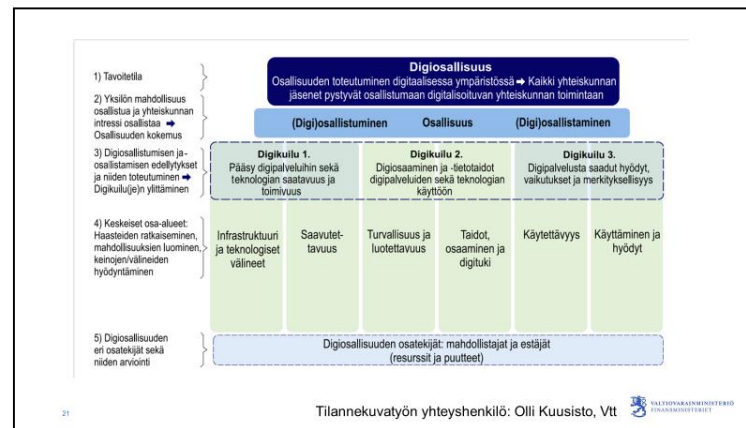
1) Tavoitetila

2) Yksilön mahdollisuus osallistua ja yhteiskunnan intressi osallistaa ➡ Osallisuuden kokemus

3) Digiosallistumisen ja -osallistamisen edellytykset ja niiden toteutuminen ➡ Digikuilu(je)n ylittäminen

4) Keskeiset osa-alueet: Haasteiden ratkaiseminen, mahdollisuuksien luominen, keinojen/välineiden hyödyntäminen

5) Digiosallisuuden eri osatekijät sekä niiden arviointi

Digiosallisuus
Osallisuuden toteutuminen digitaalisessa ympäristössä ➡ Kaikki yhteiskunnan jäsenet pystyvät osallistumaan digitalisoituvan yhteiskunnan toimintaan

(Digi)osallistuminen Osallisuus (Digi)osallistaminen

Digikuilu 1.
Pääsy digipalveluihin sekä teknologian saatavuus ja toimivuus

Digikuilu 2.
Digiosaaminen ja -tietotaidot digipalveluiden sekä teknologian käyttöön

Digikuilu 3.
Digipalvelusta saadut hyödyt, vaikutukset ja merkityksellisyys

Infrastruktuuri ja teknologiset välineet

Saavutettavuus

Turvallisuus ja luotettavuus

Taidot, osaaminen ja digituki

Käytettävyys

Käyttäminen ja hyödyt

Digiosallisuuden osatekijät: mahdollistajat ja estäjät (resurssit ja puutteet)

21

Tilannekuvatyön yhteyshenkilö: Olli Kuusisto, Vtt

VALTIOVARAINMINISTERIÖ FINANSMINISTERIET